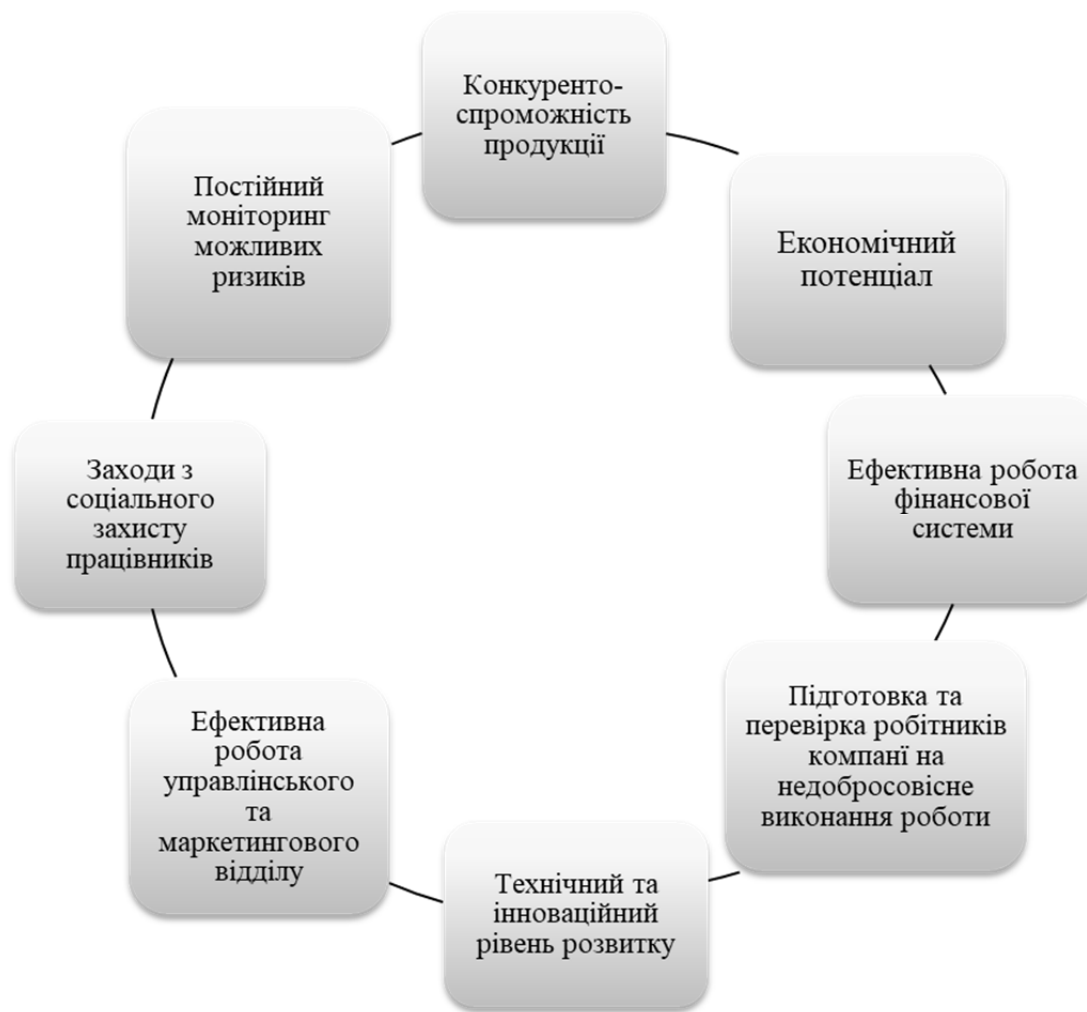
Конкуренто-спроможність продукції

Економічний потенціал

Ефективна робота фінансової системи

Підготовка та перевірка робітників компані на недобросовісне виконання роботи

Технічний та інноваційний рівень розвитку

Ефективна робота управлінського та маркетингового відділу

Заходи з соціального захисту працівників

Постійний моніторинг можливих ризиків